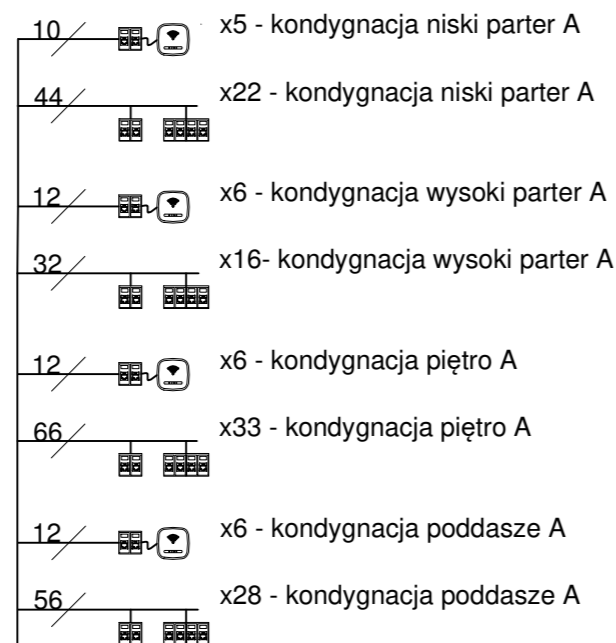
10 x5 - kondygnacja niski parter A

44 x22 - kondygnacja niski parter A

12 x6 - kondygnacja wysoki parter A

32 x16- kondygnacja wysoki parter A

12 x6 - kondygnacja piętro A

66 x33 - kondygnacja piętro A

12 x6 - kondygnacja poddasze A

56 x28 - kondygnacja poddasze A